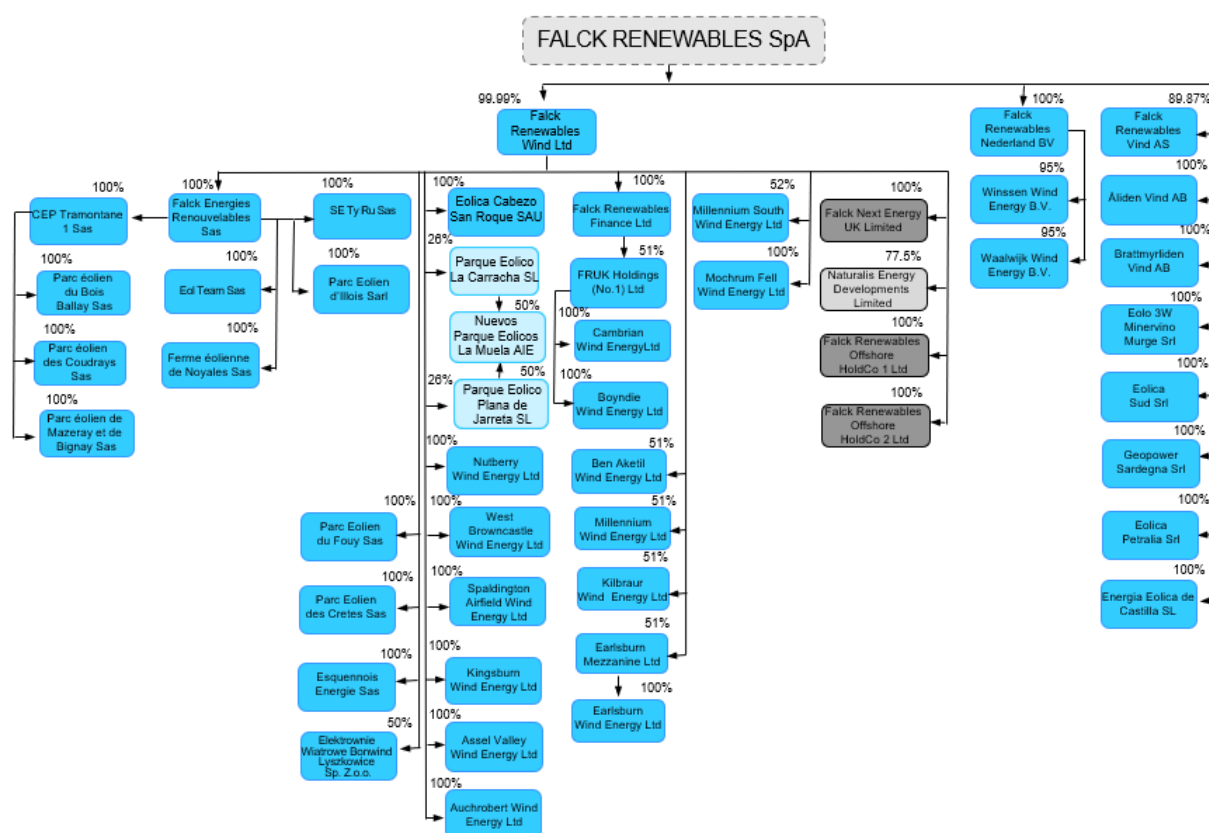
FALCK RENEWABLES SpA

99.99%
Falck Renewables Wind Ltd

100%
Falck Renewables Nederland BV

89.87%
Falck Renewables Vind AS

100%
Falck Energies Renouvelables Sas

100%
CEP Tramontane 1 Sas

100%
Parc éolien du Bois Ballay Sas

100%
Parc éolien des Coudrays Sas

100%
Parc éolien de Mazeray et de Bignay Sas

100%
Eol Team Sas

100%
Ferme éolienne de Noyales Sas

100%
SE Ty Ru Sas

100%
Parc Eolien d'Illois Sarl

100%
Eolica Cabezo San Roque SAU

26%
Parque Eolico La Carracha SL

50%
Nuevos Parque Eolicos La Muela AIE

26%
Parque Eolico Plana de Jarreta SL

50%

100%
Nutberry Wind Energy Ltd

100%
Parc Eolien du Fouy Sas

100%
West Browncastle Wind Energy Ltd

100%
Parc Eolien des Cretes Sas

100%
Spaldington Airfield Wind Energy Ltd

100%
Esquennois Energie Sas

100%
Kingsburn Wind Energy Ltd

50%
Elektrownie Wiatrowe Borwind Lyszkowice Sp. Z.o.o.

100%
Assel Valley Wind Energy Ltd

100%
Auchrobert Wind Energy Ltd

100%
Falck Renewables Finance Ltd

51%
FRUK Holdings (No.1) Ltd

100%
Cambrian Wind EnergyLtd

100%
Boyndie Wind Energy Ltd

51%
Ben Aketil Wind Energy Ltd

51%
Millennium Wind Energy Ltd

51%
Kilbraur Wind Energy Ltd

51%
Earlsburn Mezzanine Ltd

100%
Earlsburn Wind Energy Ltd

52%
Millennium South Wind Energy Ltd

100%
Mochrum Fell Wind Energy Ltd

100%
Falck Next Energy UK Limited

77.5%
Naturalis Energy Developments Limited

100%
Falck Renewables Offshore HoldCo 1 Ltd

100%
Falck Renewables Offshore HoldCo 2 Ltd

95%
Winssen Wind Energy B.V.

95%
Waalwijk Wind Energy B.V.

100%
Åliden Vind AB

100%
Brattmyrliden Vind AB

100%
Eolo 3W Minervino Murge Srl

100%
Eolica Sud Srl

100%
Geopower Sardegna Srl

100%
Eolica Petralia Srl

100%
Energia Eolica de Castilla SL